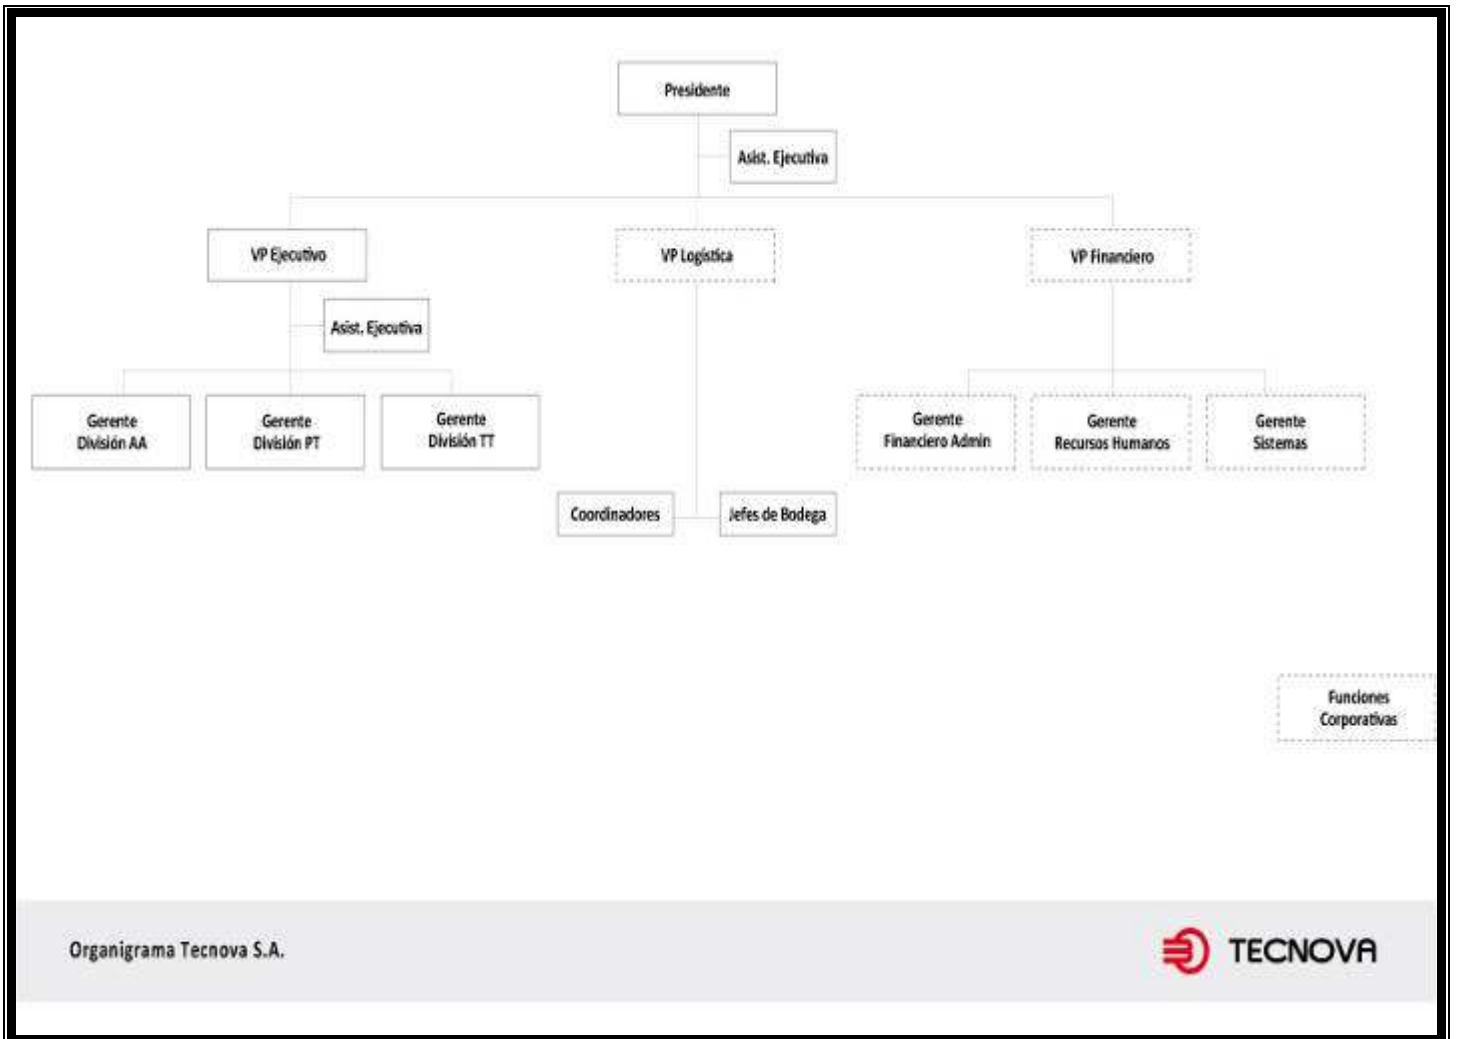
Presidente

Asist. Ejecutiva

VP Ejecutivo

VP Logística

VP Financiero

Asist. Ejecutiva

Gerente División AA

Gerente División PT

Gerente División TT

Gerente Financiero Admin

Gerente Recursos Humanos

Gerente Sistemas

Coordinadores

Jefes de Bodega

Funciones Corporativas

Organigrama Tecnova S.A.

TECNOVA